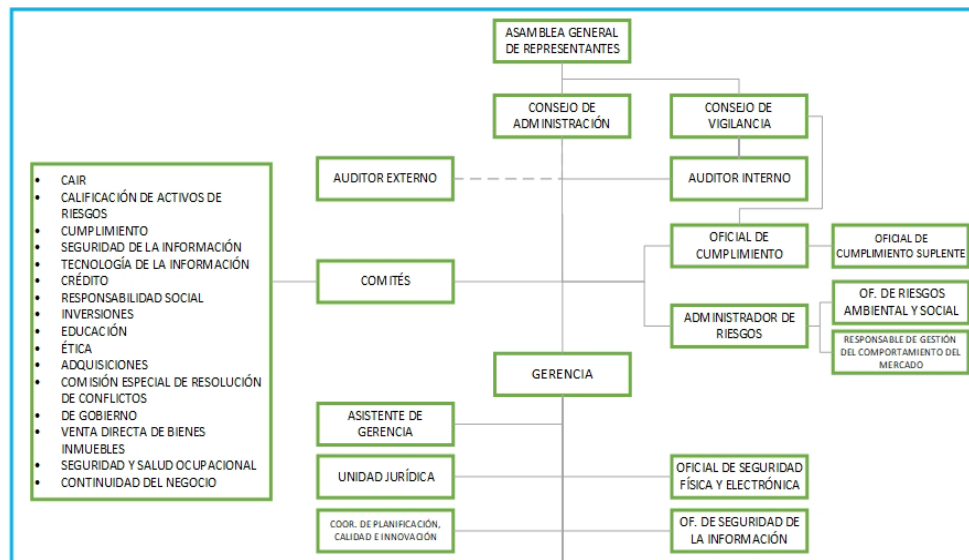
ASAMBLEA GENERAL DE REPRESENTANTES

CONSEJO DE ADMINISTRACIÓN

CONSEJO DE VIGILANCIA

AUDITOR EXTERNO

AUDITOR INTERNO

- CAIR
- CALIFICACIÓN DE ACTIVOS DE RIESGOS
- CUMPLIMIENTO
- SEGURIDAD DE LA INFORMACIÓN
- TECNOLOGÍA DE LA INFORMACIÓN
- CRÉDITO
- RESPONSABILIDAD SOCIAL
- INVERSIONES
- EDUCACIÓN
- ÉTICA
- ADQUISICIONES
- COMISIÓN ESPECIAL DE RESOLUCIÓN DE CONFLICTOS
- DE GOBIERNO
- VENTA DIRECTA DE BIENES INMUEBLES
- SEGURIDAD Y SALUD OCUPACIONAL
- CONTINUIDAD DEL NEGOCIO

COMITÉS

OFICIAL DE CUMPLIMIENTO

OFICIAL DE CUMPLIMIENTO SUPLENTE

ADMINISTRADOR DE RIESGOS

OF. DE RIESGOS AMBIENTAL Y SOCIAL

RESPONSABLE DE GESTIÓN DEL COMPORTAMIENTO DEL MERCADO

GERENCIA

ASISTENTE DE GERENCIA

UNIDAD JURÍDICA

OFICIAL DE SEGURIDAD FÍSICA Y ELECTRÓNICA

COOR. DE PLANIFICACIÓN, CALIDAD E INNOVACIÓN

OF. DE SEGURIDAD DE LA INFORMACIÓN